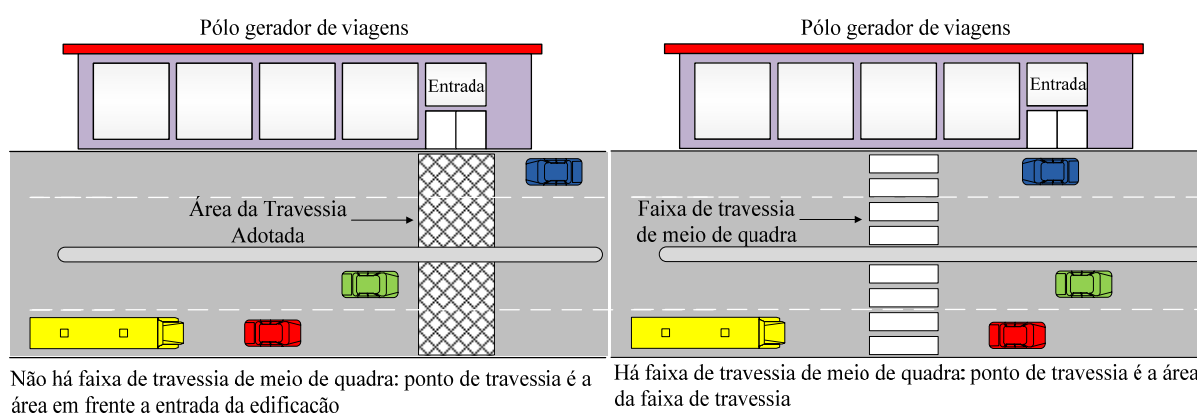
Pólo gerador de viagens

Entrada

Área da Travessia Adotada

Não há faixa de travessia de meio de quadra: ponto de travessia é a área em frente a entrada da edificação

Pólo gerador de viagens

Entrada

Faixa de travessia de meio de quadra

Há faixa de travessia de meio de quadra: ponto de travessia é a área da faixa de travessia